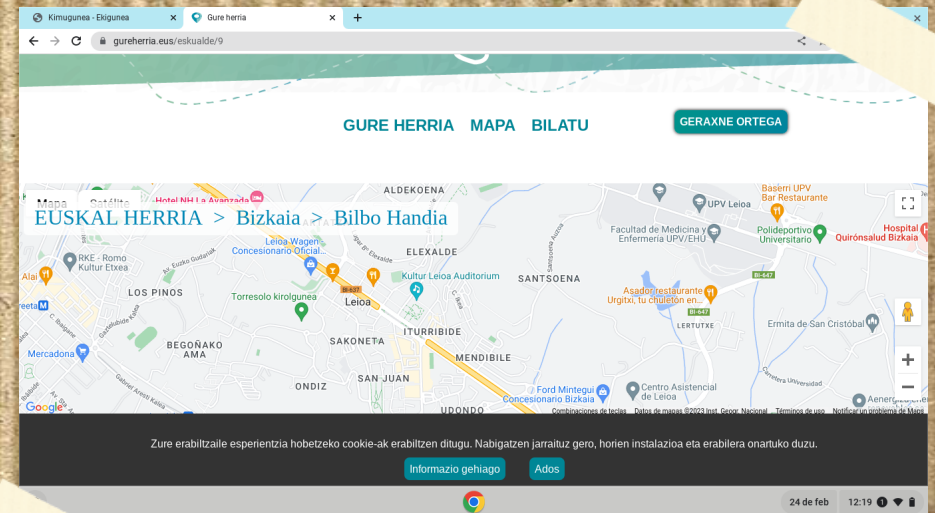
Kimugunea - Ekigunea × Gure herria × +

gureherria.eus/eskualde/9

GURE HERRIA MAPA BILATU

GERAXNE ORTEGA

EUSKAL HERRIA > Bizkaia > Bilbo Handia

Mapa Satélite

Hotel NH La Avanzada

ALDEKOENA

UPV Leioa

Baserri UPV Bar Restaurante

Hospital Quirónsalud Bizkaia

Facultad de Medicina y Enfermería UPV/EHU

Polideportivo Universitario

Leioa Wagen Concesionario Oficial...

ELEXALDE

RKE - Romo Kultur Etxea

Alai

Kultur Leioa Auditorium

SANTSOENA

LOS PINOS

Torresolo kirolgunea

Leioa

Asador restaurante Urgitxi, tu chuletón en...

LERTUTXE

Ermita de San Cristóbal

IBARRA

BEGOÑAKO AMA

SAKONETA

ITURRIBIDE

MENDIBILE

Mercadona

ONDIZ

SAN JUAN

Ford Mintegui Concesionario Bizkaia

Centro Asistencial de Leioa

UDONDO

Aenergy

BI-637

BI-647

Google

Combinaciones de teclas Datos de mapas ©2023 Inst. Geogr. Nacional Términos de uso Notificar un problema de Maps

Zure erabiltzaile esperientzia hobetzeko cookie-ak erabiltzen ditugu. Nabigatzen jarraituz gero, horien instalazioa eta erabilera onartuko duzu.

Informazio gehiago Ados

24 de feb 12:19